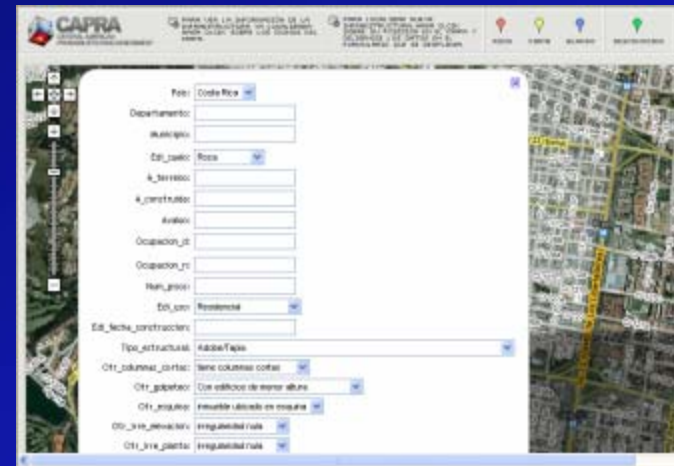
CAPRA

PARA VER LA INFORMACION DE LA INFRAESTRUCTURA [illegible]

PARA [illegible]

Pais: Costa Rica
Departamento:
Municipio:
Edi_suelo: Roca
A_terreno:
A_construida:
Avaluo:
Ocupacion_d:
Ocupacion_n:
Num_pisos:
Edi_uso: Residencial
Edi_fecha_construccion:
Tipo_estructural: Adobe/Tapia
Otr_columnas_cortas: tiene columnas cortas
Otr_golpeteo: Con edificios de menor altura
Otr_esquina: inmueble ubicado en esquina
Otr_irre_elevacion: irregularidad nula
Otr_irre_planta: irregularidad nula